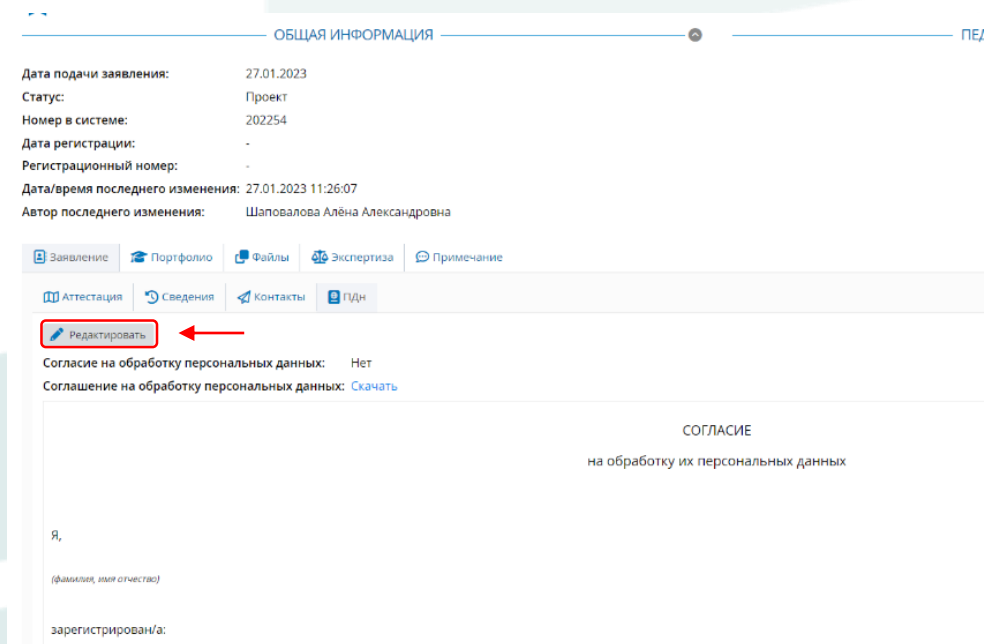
ОБЩАЯ ИНФОРМАЦИЯ

ПЕД

| | |
|---|---|
| Дата подачи заявления: | 27.01.2023 |
| Статус: | Проект |
| Номер в системе: | 202254 |
| Дата регистрации: | - |
| Регистрационный номер: | - |
| Дата/время последнего изменения: | 27.01.2023 11:26:07 |
| Автор последнего изменения: | Шаповалова Алёна Александровна |

Заявление Портфолио Файлы Экспертиза Примечание

Аттестация Сведения Контакты ПДн

Редактировать

Согласие на обработку персональных данных: Нет

Соглашение на обработку персональных данных: Скачать

СОГЛАСИЕ

на обработку их персональных данных

Я,

(фамилия, имя отчество)

зарегистрирован/а: